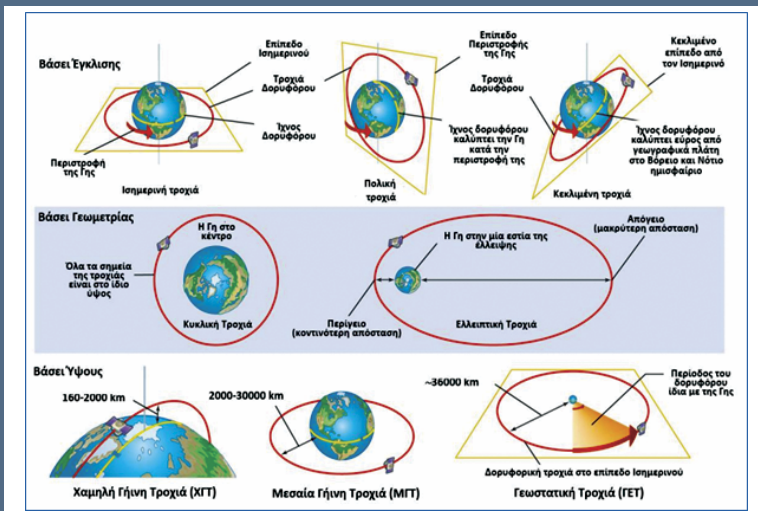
Βάσει Έγκλισης

Επίπεδο Ισημερινού

Τροχιά Δορυφόρου

Ίχνος Δορυφόρου

Περιστροφή της Γης

Ισημερινή τροχιά

Επίπεδο Περιστροφής της Γης

Τροχιά Δορυφόρου

Ίχνος δορυφόρου καλύπτει την Γη κατά την περιστροφή της

Πολική τροχιά

Κεκλιμένο επίπεδο από τον Ισημερινό

Τροχιά Δορυφόρου

Ίχνος δορυφόρου καλύπτει εύρος από γεωγραφικά πλάτη στο Βόρειο και Νότιο ημισφαίριο

Κεκλιμένη τροχιά

Βάσει Γεωμετρίας

Η Γη στο κέντρο

Όλα τα σημεία της τροχιάς είναι στο ίδιο ύψος

Κυκλική Τροχιά

Η Γη στην μία εστία της έλλειψης

Απόγειο (μακρύτερη απόσταση)

Περίγειο (κοντινότερη απόσταση)

Ελλειπτική Τροχιά

Βάσει Ύψους

160-2000 km

Χαμηλή Γήινη Τροχιά (ΧΓΤ)

2000-30000 km

Μεσαία Γήινη Τροχιά (ΜΓΤ)

~36000 km

Περίοδος του δορυφόρου ίδια με της Γης

Δορυφορική τροχιά στο επίπεδο Ισημερινού

Γεωστατική Τροχιά (ΓΕΤ)